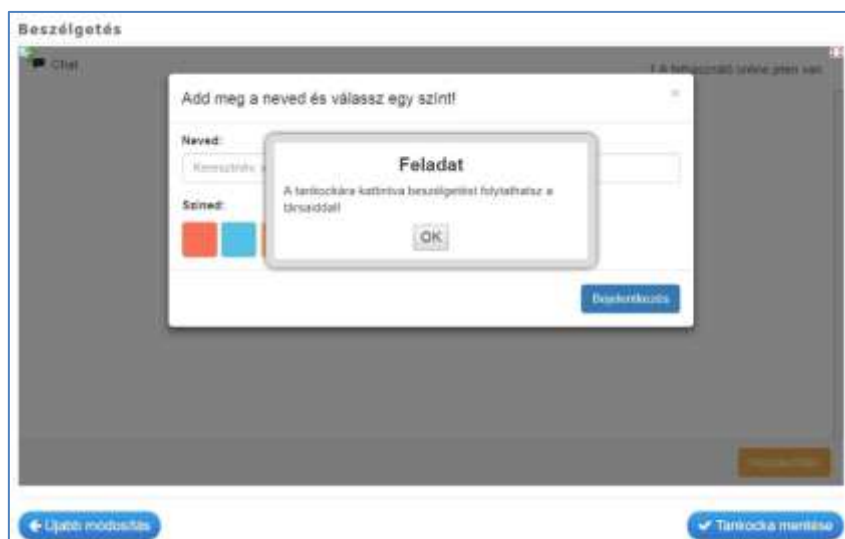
Beszélgetés

Chat

1 felhasználó online jelen van

Add meg a neved és válassz egy színt!

×

Neved:

Keresztnév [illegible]

Színed:

Feladat

A tankockára kattintva beszélgetést folytathatsz a társaiddal!

OK

Bejelentkezés

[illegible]

Újabb módosítás

Tankocka mentése